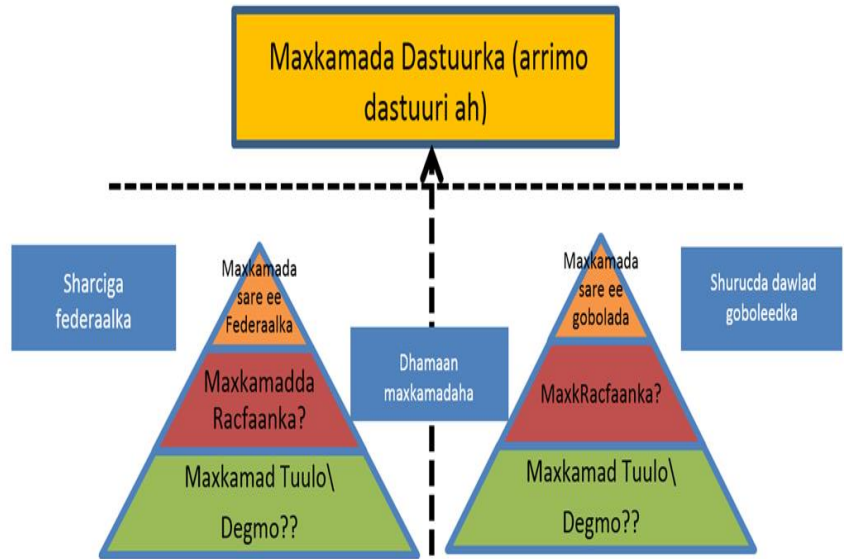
Maxkamada Dastuurka (arrimo dastuuri ah)

Sharciga federaalka

Maxkamada sare ee Federaalka

Maxkamadda Racfaanka?

Maxkamad Tuulo\ Degmo??

Dhamaan maxkamadaha

Maxkamada sare ee gobolada

MaxkRacfaanka?

Maxkamad Tuulo\ Degmo??

Shurucda dawlad goboleedka